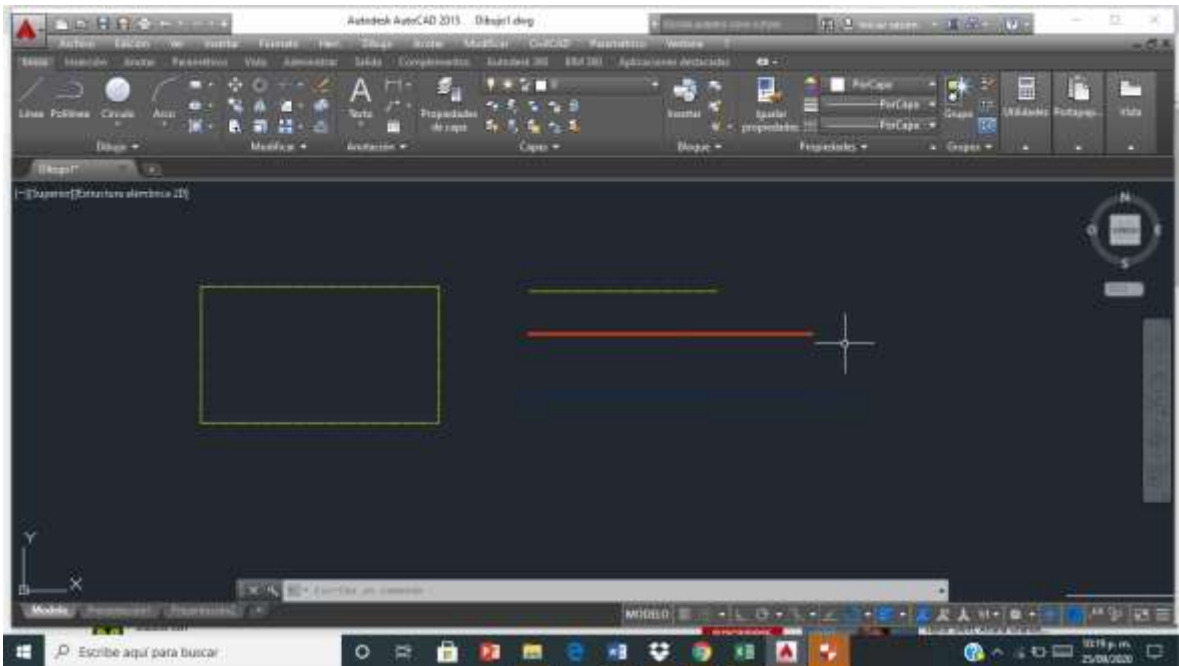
Autodesk AutoCAD 2015 Dibujo1.dwg

Archivo Edición Ver Insertar Formato Herr Dibujo Acotar Modificar CivilCAD Parametrico Ventana ?

Inicio Insertar Anotar Paramétrico Vista Administrar Salida Complementos Autodesk 360 BIM 360 Aplicaciones destacadas

Línea Polilínea Círculo Arco

Dibujo

Modificar

Texto

Anotación

Propiedades de capa

Capas

Insertar

Bloque

Igualar propiedades

PorCapa

PorCapa

PorCapa

Propiedades

Grupo

Grupos

Utilidades

Portapap.

Vista

Dibujo1*

[-][Superior][Estructura alámbrica 2D]

N

S

E

O

SUPERIOR

Y

X

Escriba un comando

Modelo

MODELO

Escribe aquí para buscar

10:19 p. m.
25/09/2020